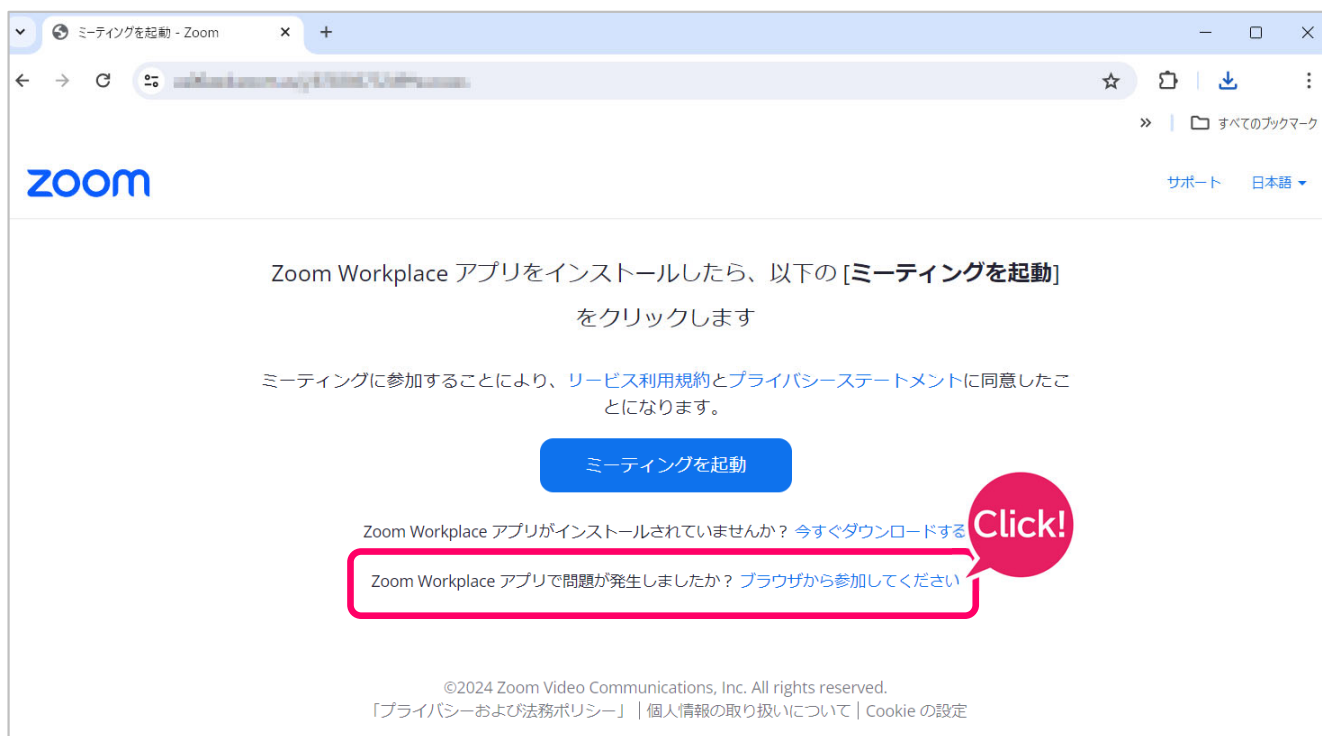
ミーティングを起動 - Zoom

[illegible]

» すべてのブックマーク

zoom

サポート 日本語

Zoom Workplace アプリをインストールしたら、以下の [ミーティングを起動] をクリックします

ミーティングに参加することにより、リービス利用規約とプライバシーステートメントに同意したことになります。

ミーティングを起動

Zoom Workplace アプリがインストールされていませんか？ 今すぐダウンロードする

Click!

Zoom Workplace アプリで問題が発生しましたか？ ブラウザから参加してください

©2024 Zoom Video Communications, Inc. All rights reserved.
「プライバシーおよび法務ポリシー」 | 個人情報の取り扱いについて | Cookie の設定